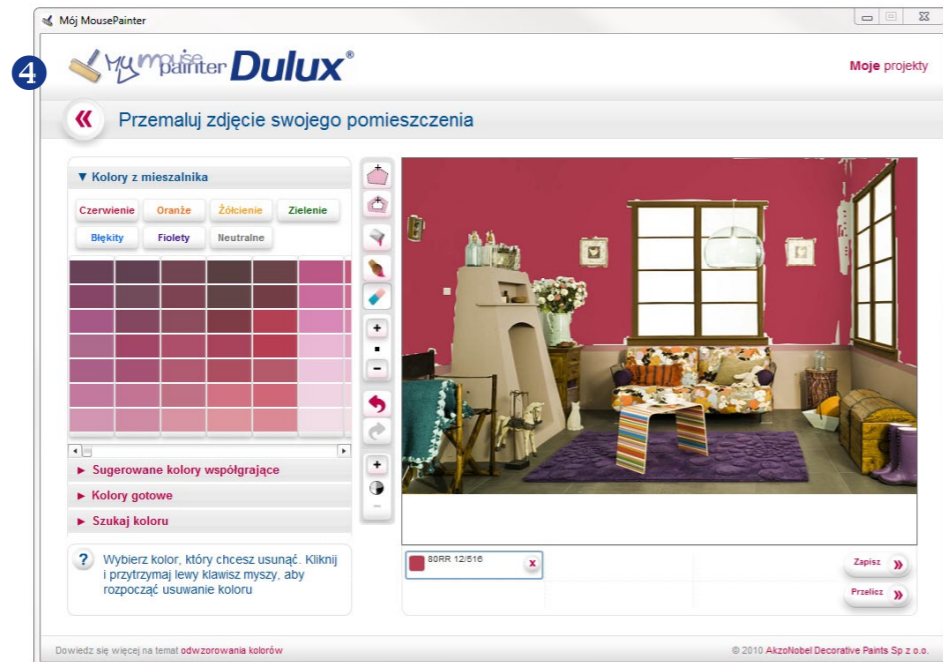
Mój MousePainter

4

My mouse painter Dulux®

Moje projekty

«

Przemaluj zdjęcie swojego pomieszczenia

▼ Kolory z mieszalnika

Czerwienie
Oranże
Żółcienie
Zielenie
Błękity
Fiolety
Neutralne

► Sugerowane kolory współgrające

► Kolory gotowe

► Szukaj koloru

?

Wybierz kolor, który chcesz usunąć. Kliknij i przytrzymaj lewy klawisz myszy, aby rozpocząć usuwanie koloru

+

-

+

-

80RR 12/516

x

Zapisz »

Przelicz »

Dowiedz się więcej na temat odwzorowania kolorów

© 2010 AkzoNobel Decorative Paints Sp z o.o.